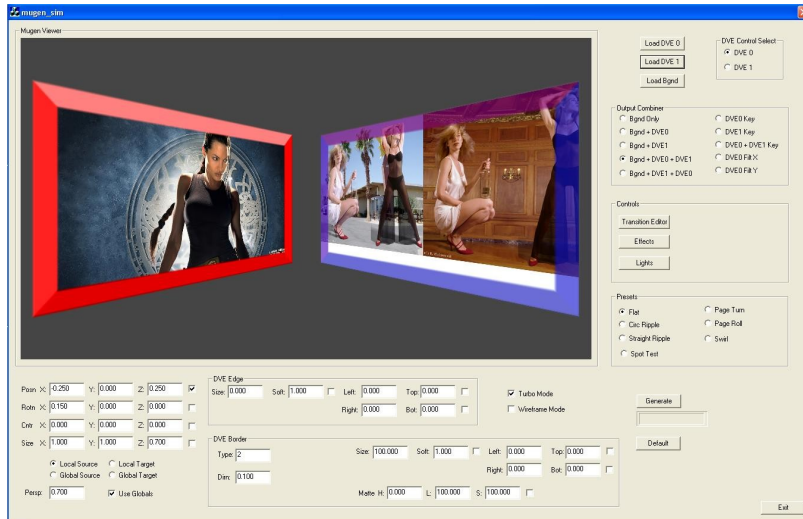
mugen_sim

Mugen Viewer

Load DVE 0
Load DVE 1
Load Bgnd

DVE Control Select
DVE 0
DVE 1

Output Combiner
Bgnd Only
Bgnd + DVE0
Bgnd + DVE1
Bgnd + DVE0 + DVE1
Bgnd + DVE1 + DVE0
DVE0 Key
DVE1 Key
DVE0 + DVE1 Key
DVE0 Filt X
DVE0 Filt Y

Controls
Transition Editor
Effects
Lights

Presets
Flat
Circ Ripple
Straight Ripple
Spot Test
Page Turn
Page Roll
Swirl

Posn X: -0.250 Y: 0.000 Z: 0.250
Rotn X: 0.150 Y: 0.000 Z: 0.000
Cntr X: 0.000 Y: 0.000 Z: 0.000
Size X: 1.000 Y: 1.000 Z: 0.700

Local Source
Global Source
Local Target
Global Target

Persp: 0.700
Use Globals

DVE Edge
Size: 0.000 Soft: 1.000 Left: 0.000 Top: 0.000
Right: 0.000 Bot: 0.000

Turbo Mode
Wireframe Mode

Generate

DVE Border
Type: 2
Dim: 0.100
Size: 100.000 Soft: 1.000 Left: 0.000 Top: 0.000
Right: 0.000 Bot: 0.000
Matte H: 0.000 L: 100.000 S: 100.000

Default

Exit